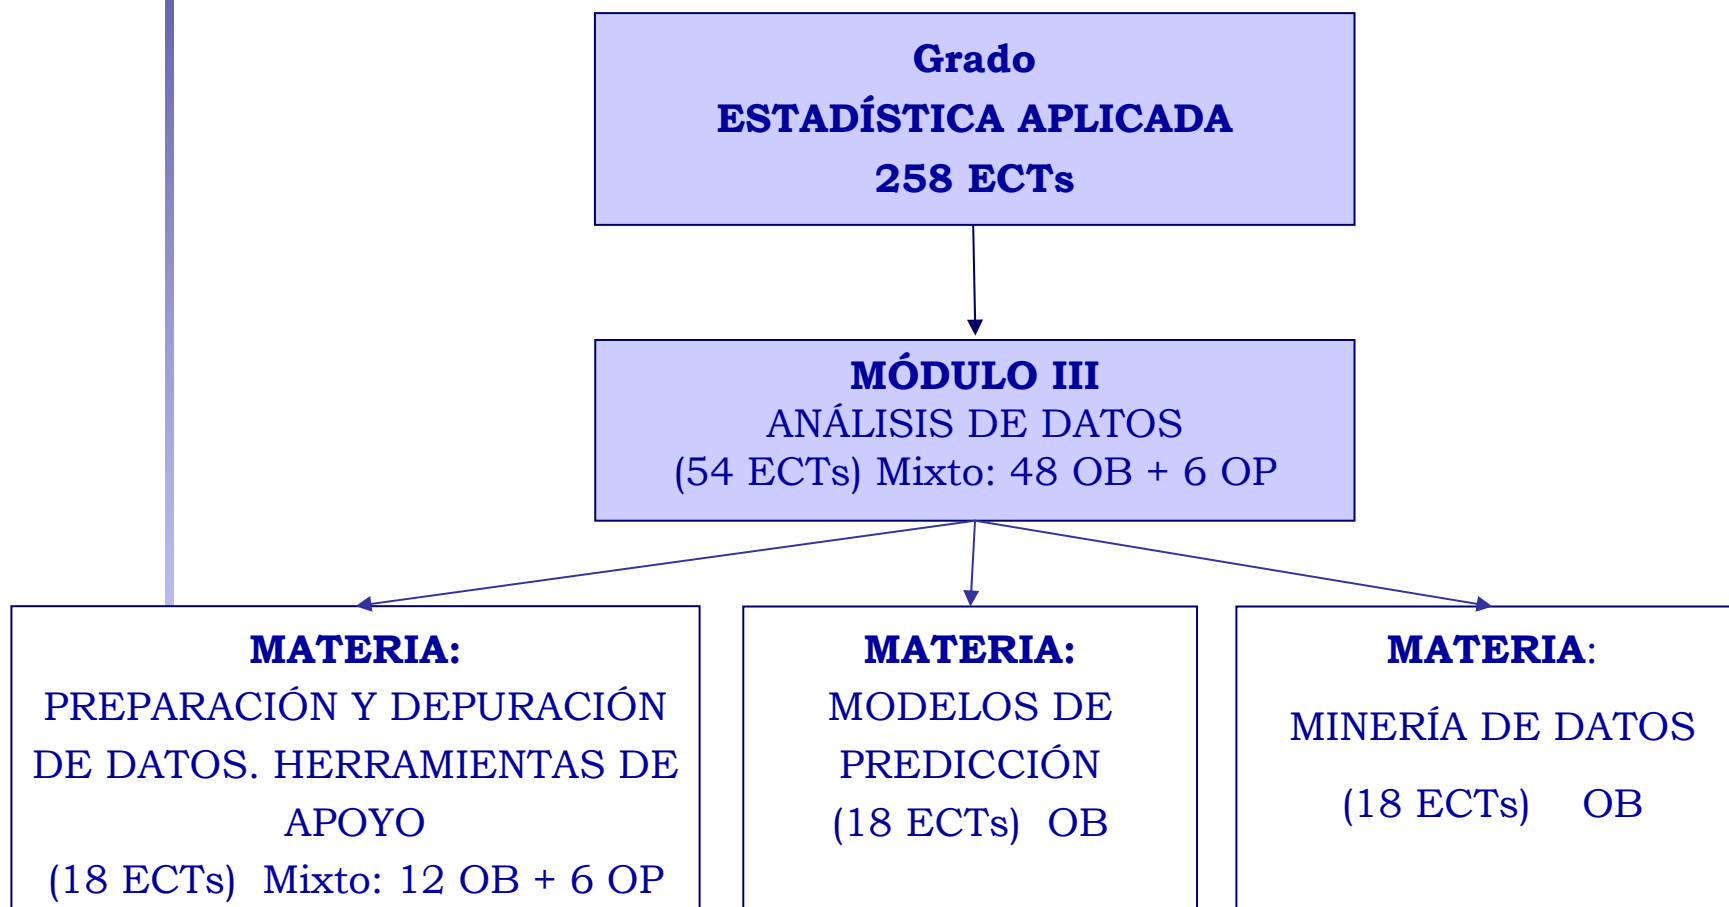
Grado
ESTADÍSTICA APLICADA
258 ECTs

MÓDULO III
ANÁLISIS DE DATOS
(54 ECTs) Mixto: 48 OB + 6 OP

MATERIA:
PREPARACIÓN Y DEPURACIÓN DE DATOS. HERRAMIENTAS DE APOYO
(18 ECTs) Mixto: 12 OB + 6 OP

MATERIA:
MODELOS DE PREDICCIÓN
(18 ECTs) OB

MATERIA:
MINERÍA DE DATOS
(18 ECTs) OB